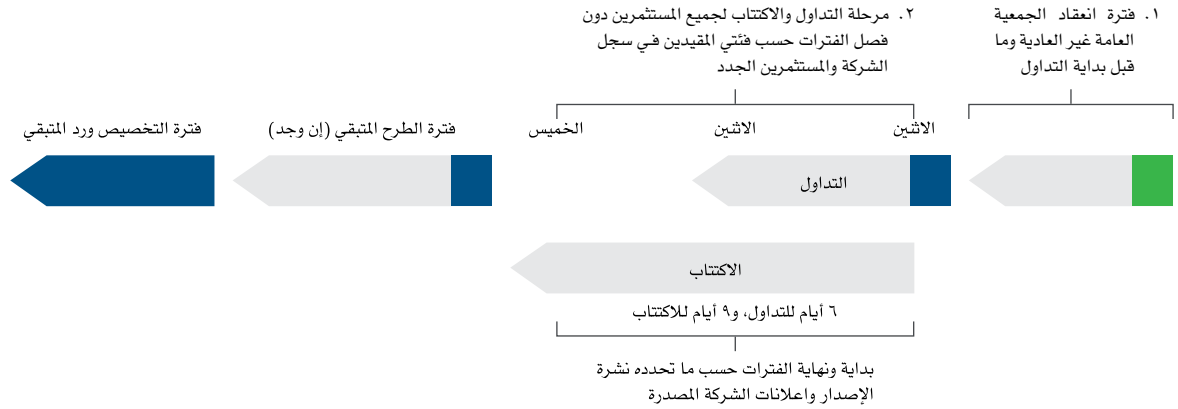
١. فترة انعقاد الجمعية العامة غير العادية وما قبل بداية التداول

٢. مرحلة التداول والاكتتاب لجميع المستثمرين دون فصل الفترات حسب فئتي المقيدين في سجل الشركة والمستثمرين الجدد

الاثنين

الاثنين

الخميس

فترة الطرح المتبقي (إن وجد)

فترة التخصيص ورد المتبقي

التداول

الاكتتاب

٦ أيام للتداول، و٩ أيام للاكتتاب

بداية ونهاية الفترات حسب ما تحدده نشرة الإصدار واعلانات الشركة المصدرة